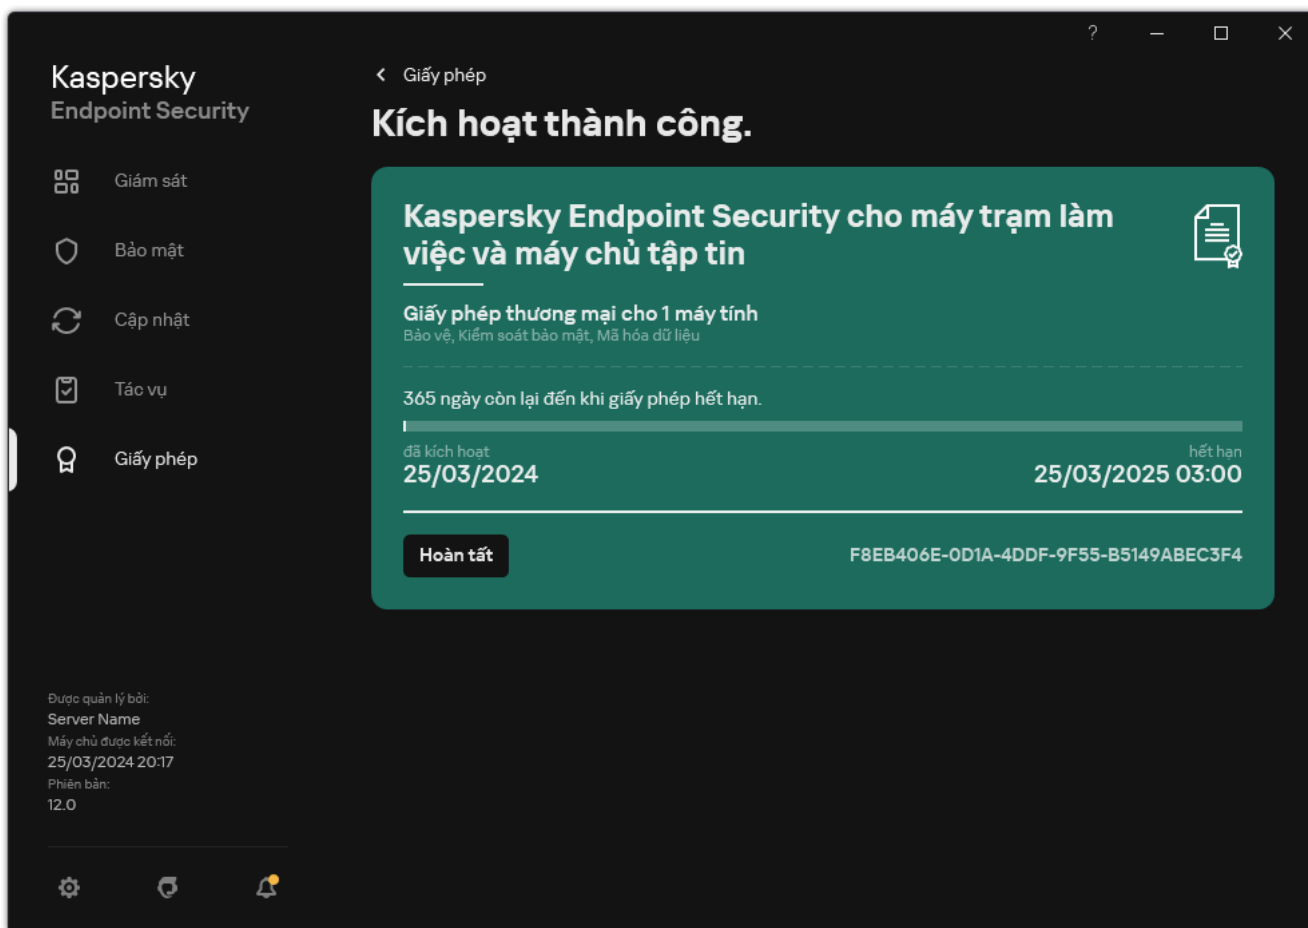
?

Kaspersky
Endpoint Security

Giám sát

Bảo mật

Cập nhật

Tác vụ

Giấy phép

Được quản lý bởi:
Server Name
Máy chủ được kết nối:
25/03/2024 20:17
Phiên bản:
12.0

Giấy phép

Kích hoạt thành công.

Kaspersky Endpoint Security cho máy trạm làm việc và máy chủ tập tin

Giấy phép thương mại cho 1 máy tính
Bảo vệ, Kiểm soát bảo mật, Mã hóa dữ liệu

365 ngày còn lại đến khi giấy phép hết hạn.

đã kích hoạt
25/03/2024

hết hạn
25/03/2025 03:00

Hoàn tất

F8EB406E-0D1A-4DDF-9F55-B5149ABEC3F4